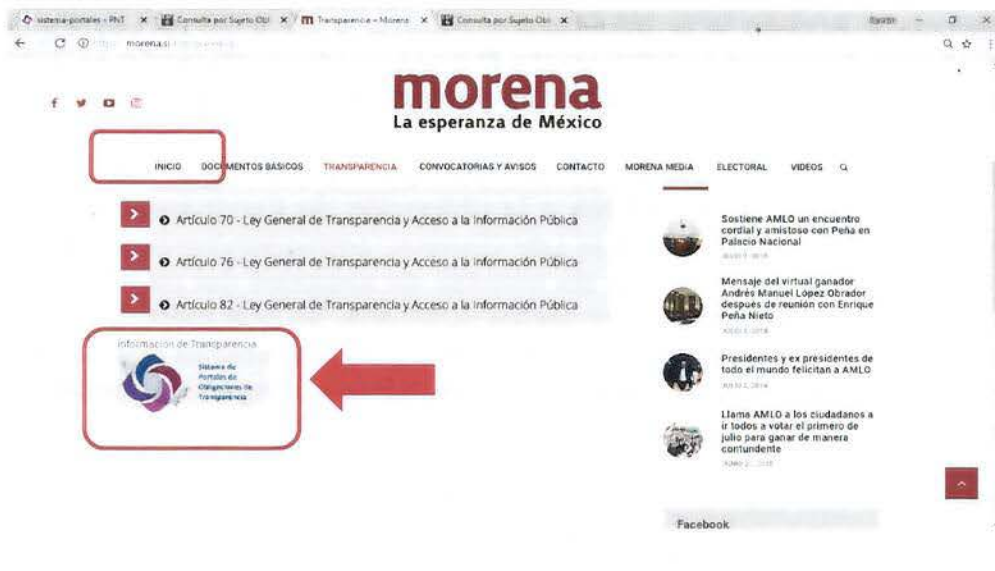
sistema-portales - PNT × Consulta por Sujeto Obl × Transparencia – Morena × Consulta por Sujeto Obl ×

morena.si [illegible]

morena
La esperanza de México

INICIO DOCUMENTOS BASICOS TRANSPARENCIA CONVOCATORIAS Y AVISOS CONTACTO MORENA MEDIA ELECTORAL VIDEOS

Artículo 70 - Ley General de Transparencia y Acceso a la Información Pública

Artículo 76 - Ley General de Transparencia y Acceso a la Información Pública

Artículo 82 - Ley General de Transparencia y Acceso a la Información Pública

Información de Transparencia

Sistema de Portales de Obligaciones de Transparencia

Sostiene AMLO un encuentro cordial y amistoso con Peña en Palacio Nacional
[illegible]

Mensaje del virtual ganador Andrés Manuel López Obrador después de reunión con Enrique Peña Nieto
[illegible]

Presidentes y ex presidentes de todo el mundo felicitan a AMLO
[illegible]

Llama AMLO a los ciudadanos a ir todos a votar el primero de julio para ganar de manera contundente
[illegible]

Facebook